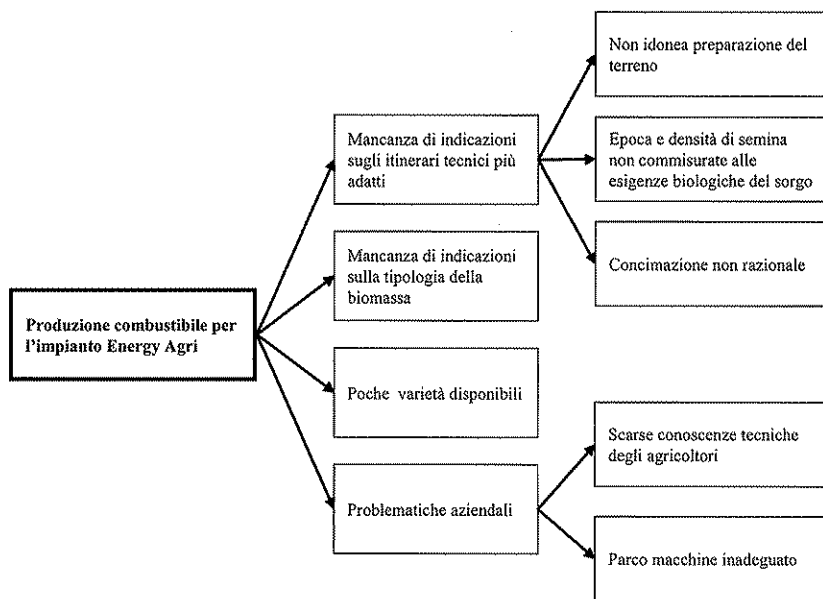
Produzione combustibile per l'impianto Energy Agri

Mancanza di indicazioni sugli itinerari tecnici più adatti

Non idonea preparazione del terreno

Epoca e densità di semina non commisurate alle esigenze biologiche del sorgo

Concimazione non razionale

Mancanza di indicazioni sulla tipologia della biomassa

Poche varietà disponibili

Problematiche aziendali

Scarse conoscenze tecniche degli agricoltori

Parco macchine inadeguato